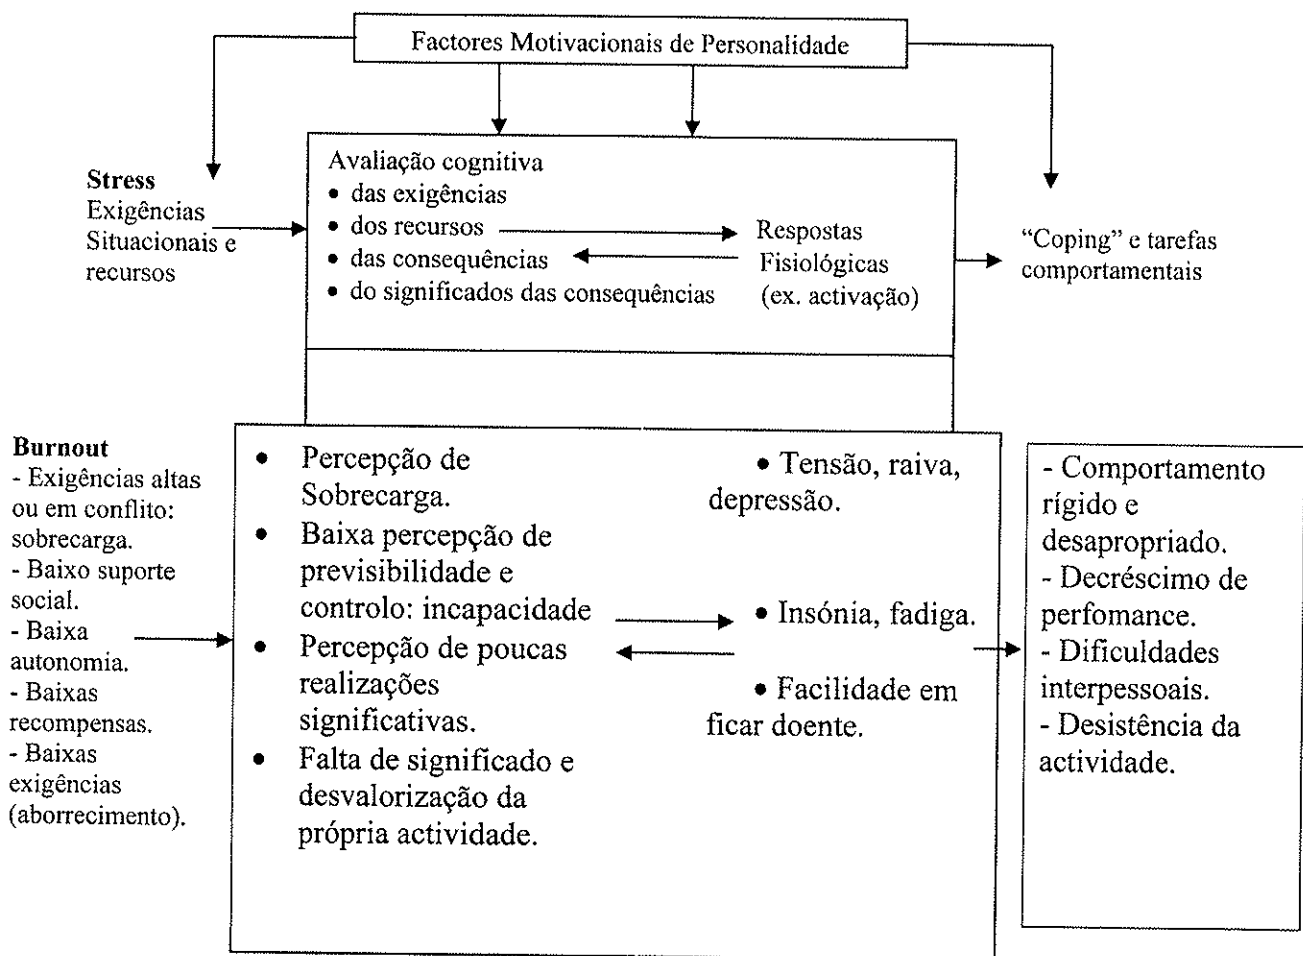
Factores Motivacionais de Personalidade

Stress
Exigências Situacionais e recursos

Avaliação cognitiva
• das exigências
• dos recursos
• das consequências
• do significados das consequências

Respostas Fisiológicas (ex. activação)

"Coping" e tarefas comportamentais

Burnout
- Exigências altas ou em conflito: sobrecarga.
- Baixo suporte social.
- Baixa autonomia.
- Baixas recompensas.
- Baixas exigências (aborrecimento).

• Percepção de Sobrecarga.
• Baixa percepção de previsibilidade e controlo: incapacidade
• Percepção de poucas realizações significativas.
• Falta de significado e desvalorização da própria actividade.

• Tensão, raiva, depressão.

• Insónia, fadiga.

• Facilidade em ficar doente.

- Comportamento rígido e desapropriado.
- Decréscimo de perfomance.
- Dificuldades interpessoais.
- Desistência da actividade.